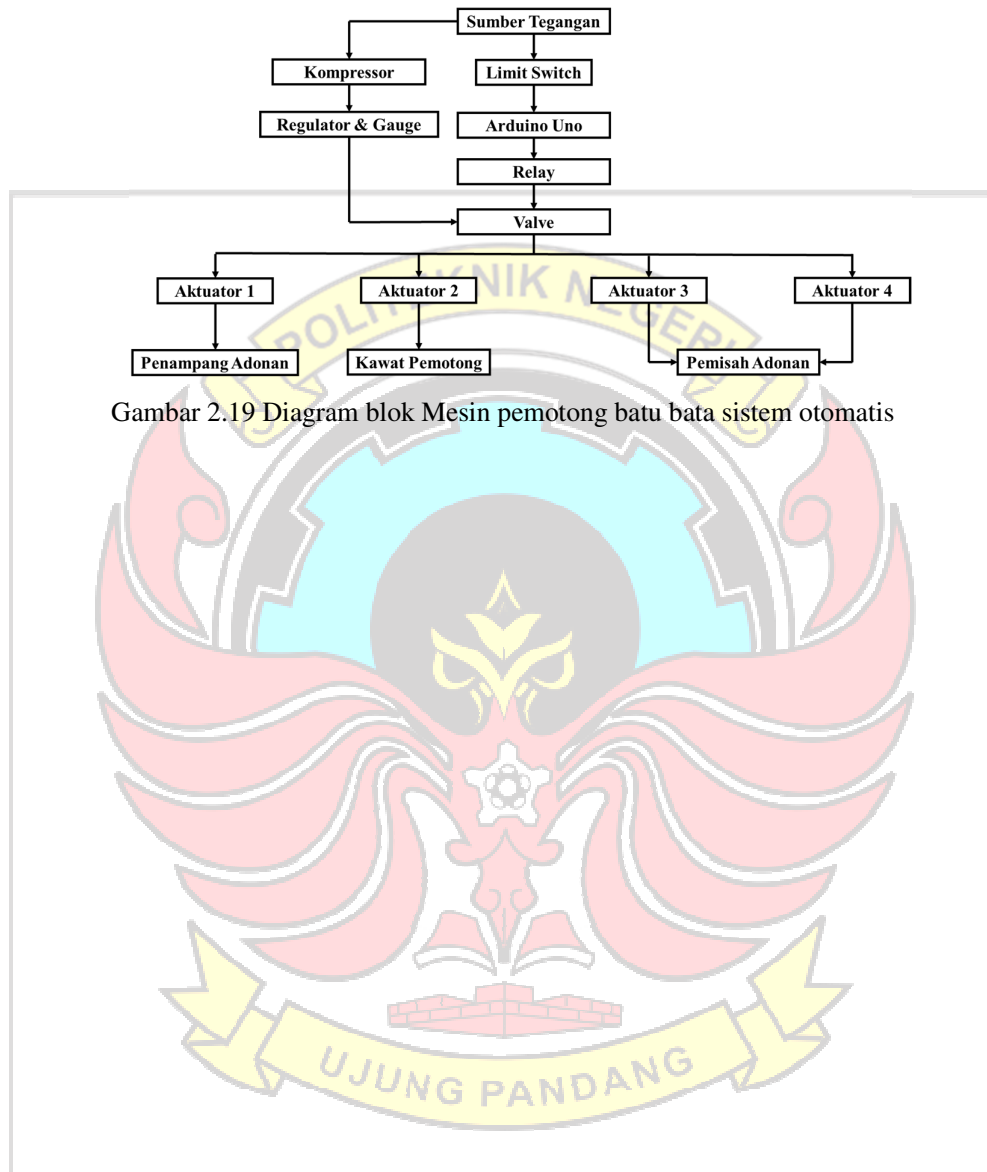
Sumber Tegangan
Kompressor
Limit Switch
Regulator & Gauge
Arduino Uno
Relay
Valve
Aktuator 1
Aktuator 2
Aktuator 3
Aktuator 4
Penampang Adonan
Kawat Pemotong
Pemisah Adonan

Gambar 2.19 Diagram blok Mesin pemotong batu bata sistem otomatis

POLITEKNIK NEGERI
UJUNG PANDANG